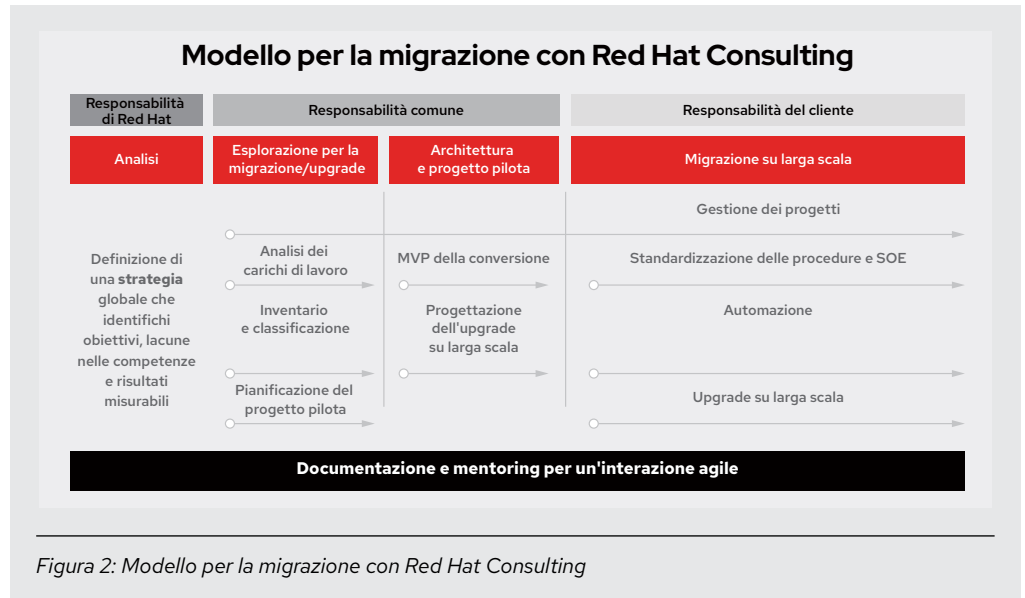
Modello per la migrazione con Red Hat Consulting

| Responsabilità di Red Hat | Responsabilità comune | | Responsabilità del cliente |
|---|---|---|---|
| Analisi | Esplorazione per la migrazione/upgrade | Architettura e progetto pilota | Migrazione su larga scala |

Definizione di una **strategia** globale che identifichi obiettivi, lacune nelle competenze e risultati misurabili

Gestione dei progetti

Analisi dei carichi di lavoro

Inventario e classificazione

Pianificazione del progetto pilota

MVP della conversione

Progettazione dell'upgrade su larga scala

Standardizzazione delle procedure e SOE

Automazione

Upgrade su larga scala

Documentazione e mentoring per un'interazione agile

Figura 2: Modello per la migrazione con Red Hat Consulting